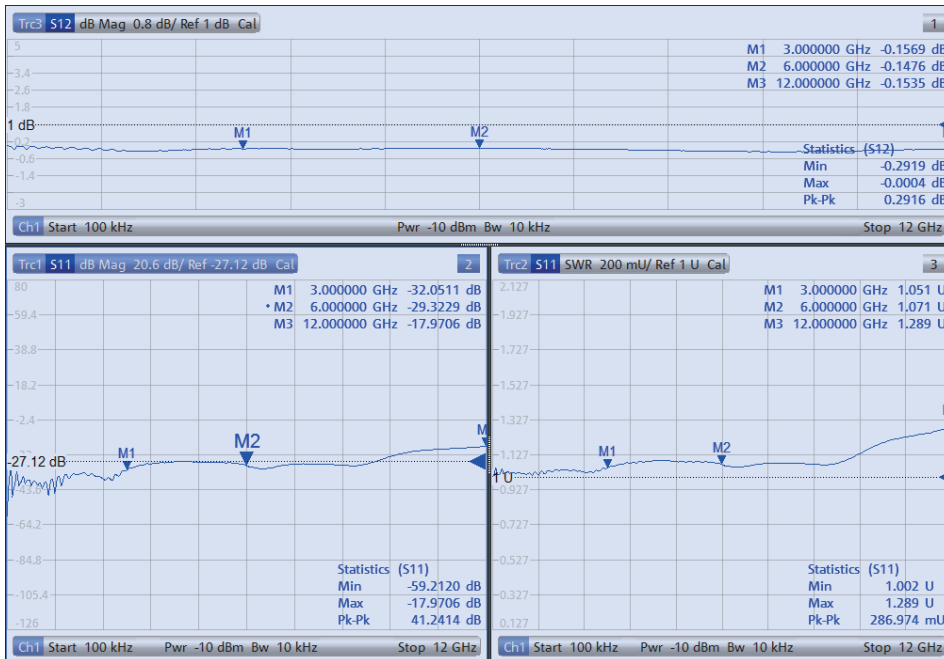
Trc3 S12 dB Mag 0.8 dB/ Ref 1 dB Cal

1

M1 3.000000 GHz -0.1569 dB
M2 6.000000 GHz -0.1476 dB
M3 12.000000 GHz -0.1535 dB

5
-3.4
-2.6
-1.8
1 dB
-0.2
-0.6
-1.4
-3

M1
M2

Statistics (S12)
Min -0.2919 dB
Max -0.0004 dB
Pk-Pk 0.2916 dB

Ch1 Start 100 kHz Pwr -10 dBm Bw 10 kHz Stop 12 GHz

Trc1 S11 dB Mag 20.6 dB/ Ref -27.12 dB Cal

2

M1 3.000000 GHz -32.0511 dB
• M2 6.000000 GHz -29.3229 dB
M3 12.000000 GHz -17.9706 dB

80
-59.4
-38.8
-18.2
-2.4
-27.12 dB
-43.6
-64.2
-84.8
-105.4
-126

M1
M2
M

Statistics (S11)
Min -59.2120 dB
Max -17.9706 dB
Pk-Pk 41.2414 dB

Ch1 Start 100 kHz Pwr -10 dBm Bw 10 kHz Stop 12 GHz

Trc2 S11 SWR 200 mU/ Ref 1 U Cal

3

M1 3.000000 GHz 1.051 U
M2 6.000000 GHz 1.071 U
M3 12.000000 GHz 1.289 U

2.127
1.927
1.727
1.527
1.327
1.127
1 U
0.927
0.727
0.527
0.327
0.127

M1
M2

Statistics (S11)
Min 1.002 U
Max 1.289 U
Pk-Pk 286.974 mU

Ch1 Start 100 kHz Pwr -10 dBm Bw 10 kHz Stop 12 GHz